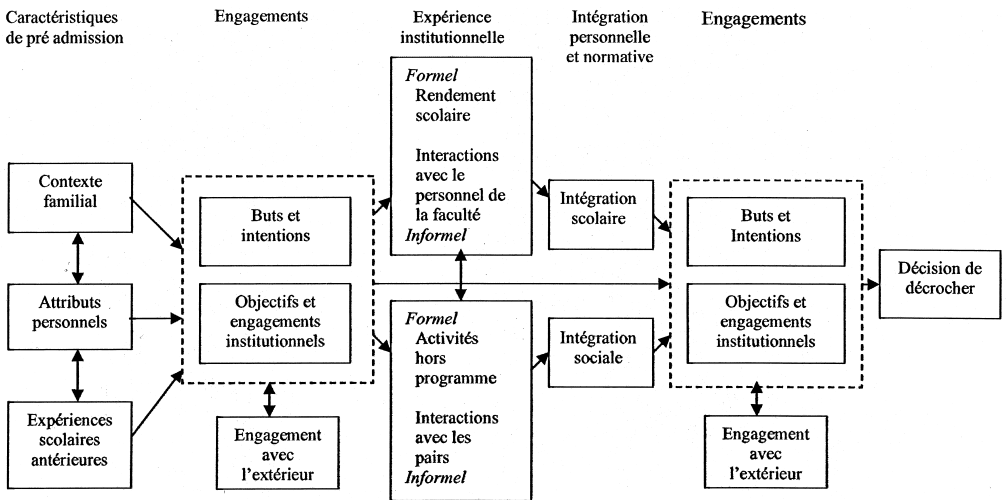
Caractéristiques de pré admission

Engagements

Expérience institutionnelle

Intégration personnelle et normative

Engagements

Contexte familial

Attributs personnels

Expériences scolaires antérieures

Buts et intentions

Objectifs et engagements institutionnels

Engagement avec l'extérieur

Formel
Rendement scolaire

Interactions avec le personnel de la faculté
Informel

Formel
Activités hors programme

Interactions avec les pairs
Informel

Intégration scolaire

Intégration sociale

Buts et Intentions

Objectifs et engagements institutionnels

Engagement avec l'extérieur

Décision de décrocher